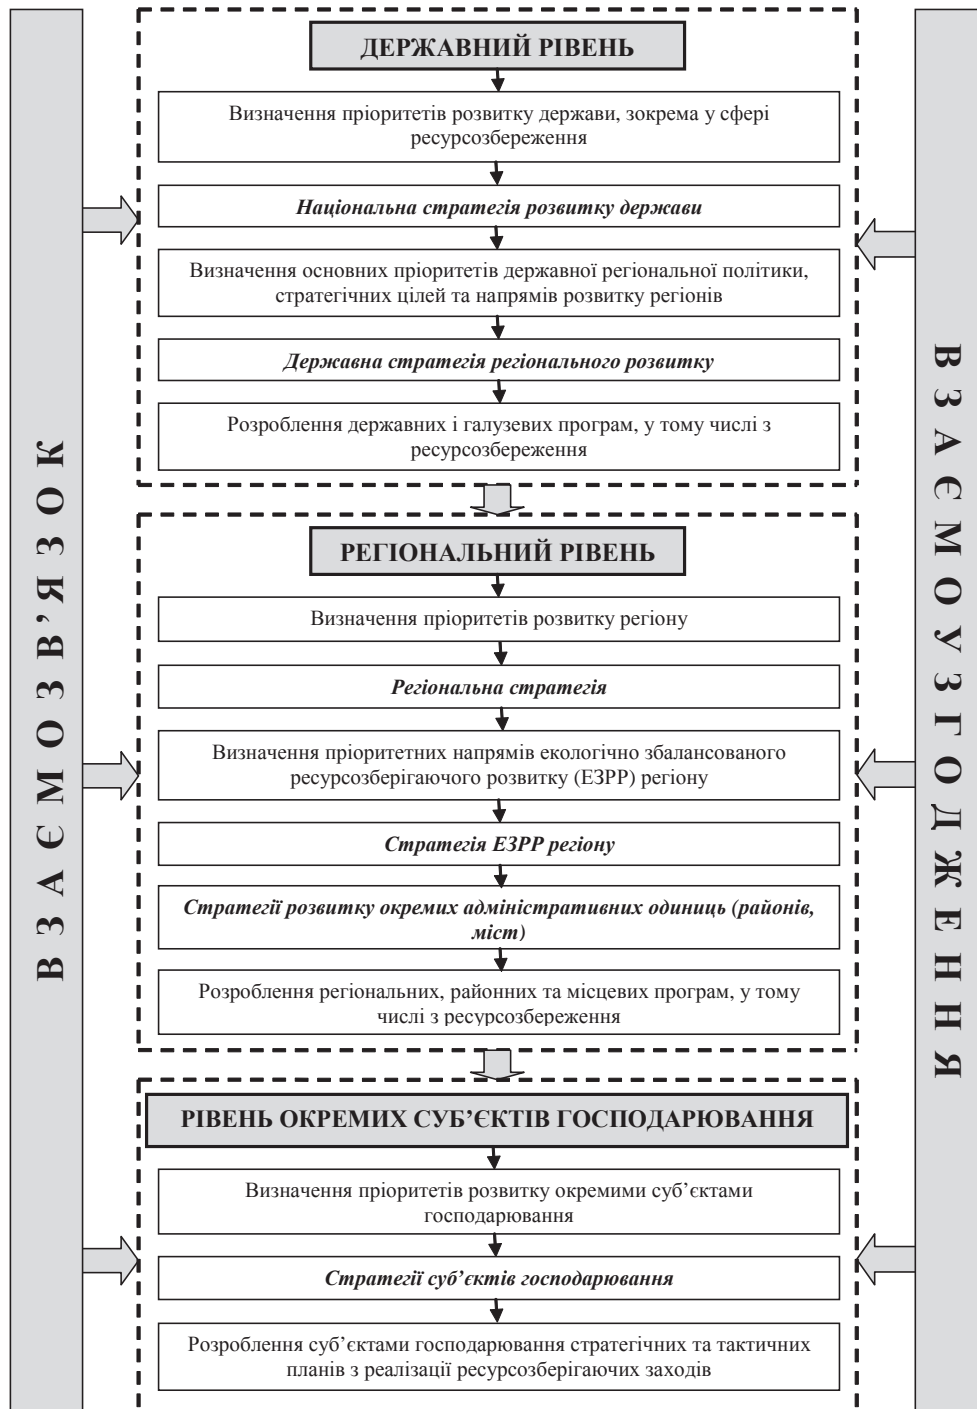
ВЗАЄМОЗВ'ЯЗОК

ДЕРЖАВНИЙ РІВЕНЬ

Визначення пріоритетів розвитку держави, зокрема у сфері ресурсозбереження

*Національна стратегія розвитку держави*

Визначення основних пріоритетів державної регіональної політики, стратегічних цілей та напрямів розвитку регіонів

*Державна стратегія регіонального розвитку*

Розроблення державних і галузевих програм, у тому числі з ресурсозбереження

РЕГІОНАЛЬНИЙ РІВЕНЬ

Визначення пріоритетів розвитку регіону

*Регіональна стратегія*

Визначення пріоритетних напрямів екологічно збалансованого ресурсозберігаючого розвитку (ЕЗРР) регіону

*Стратегія ЕЗРР регіону*

*Стратегії розвитку окремих адміністративних одиниць (районів, міст)*

Розроблення регіональних, районних та місцевих програм, у тому числі з ресурсозбереження

РІВЕНЬ ОКРЕМИХ СУБ'ЄКТІВ ГОСПОДАРЮВАННЯ

Визначення пріоритетів розвитку окремими суб'єктами господарювання

*Стратегії суб'єктів господарювання*

Розроблення суб'єктами господарювання стратегічних та тактичних планів з реалізації ресурсозберігаючих заходів

ВЗАЄМОУЗГОДЖЕННЯ